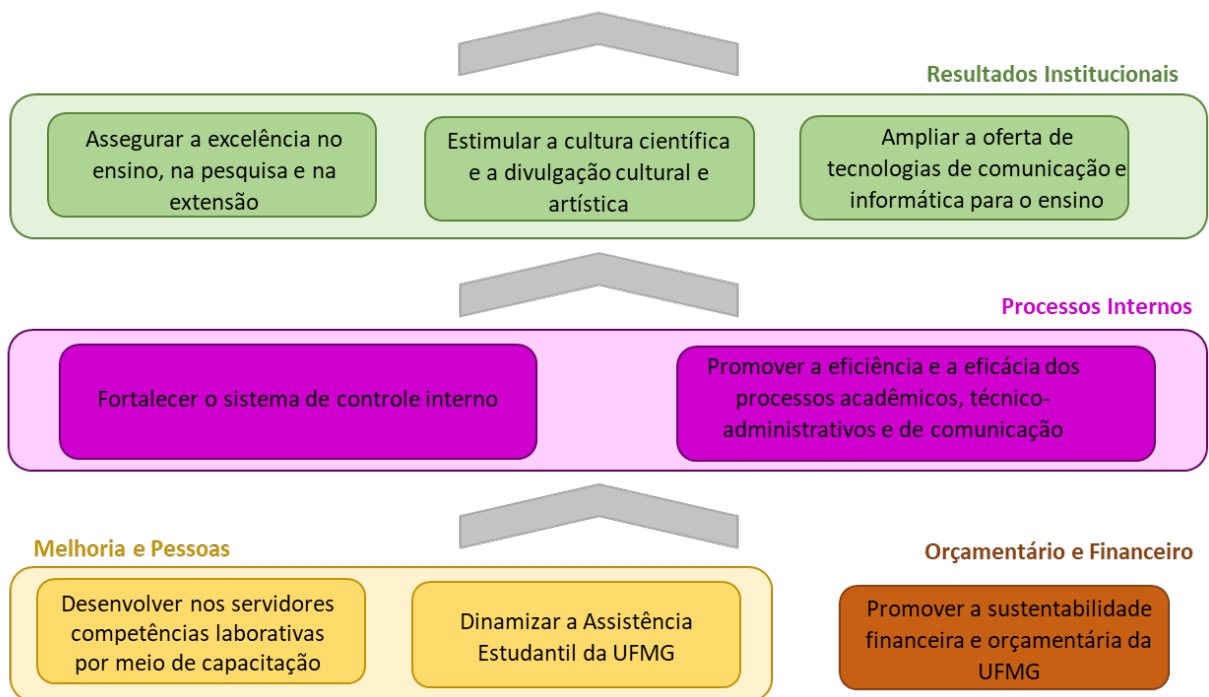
Resultados Institucionais

Assegurar a excelência no ensino, na pesquisa e na extensão

Estimular a cultura científica e a divulgação cultural e artística

Ampliar a oferta de tecnologias de comunicação e informática para o ensino

Processos Internos

Fortalecer o sistema de controle interno

Promover a eficiência e a eficácia dos processos acadêmicos, técnico-administrativos e de comunicação

Melhoria e Pessoas

Desenvolver nos servidores competências laborativas por meio de capacitação

Dinamizar a Assistência Estudantil da UFMG

Orçamentário e Financeiro

Promover a sustentabilidade financeira e orçamentária da UFMG